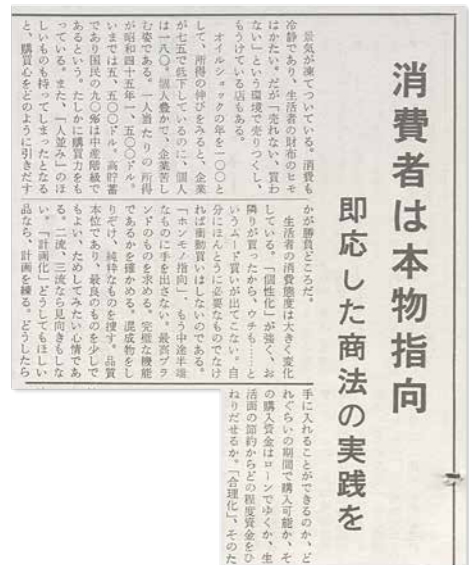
消費者は本物指向

即応した商法の実践を

景気が冷えこんでいる。消費も冷静であり、生活者の財布のヒモはかたい。だが「売れない、買わない」という環境で売りつくし、もうけている店もある。

オイルショックの年を一〇〇として、所得の伸びをみると、企業が七五で低下しているのに、個人は一八〇。個人貯蓄も、企業に富む姿である。一人当たりの所得が昭和四十五年一、五〇〇ドル。いまでは五、五〇〇ドル。高所得であり国民の九〇％は中産階級であるという。たしかに購買力をもっている。また、「人並み」のほしいものも持ってしまったとなると、購買心をどのように引き出すかが勝負どころだ。

生活者の消費態度は大きく変化している。「個性化」が強く、お隣りが買ったから、ウチも……というムード買いが出てこない。自分にほんとうに必要なものでなければ衝動買いはしないのである。

「ホンモノ指向」。もう中途半端なものに手を出さない。最高ブランドのものを求める。完璧な機能であるかを確かめる。混成物をしりぞけ、純粋なものを捜す。品質本位であり、最良のものを少しでもよい、ためしてみたい心情である。二流、三流なら見向きもしない品なら、「計画化」どうしてもほしい品なら、計画を練る。どうしたら手に入れることができるのか、どれぐらいの期間で購入可能か、その購入資金はローンでゆくか、生活の節約からどの程度資金をひねりだせるか。「合理化」、そのた